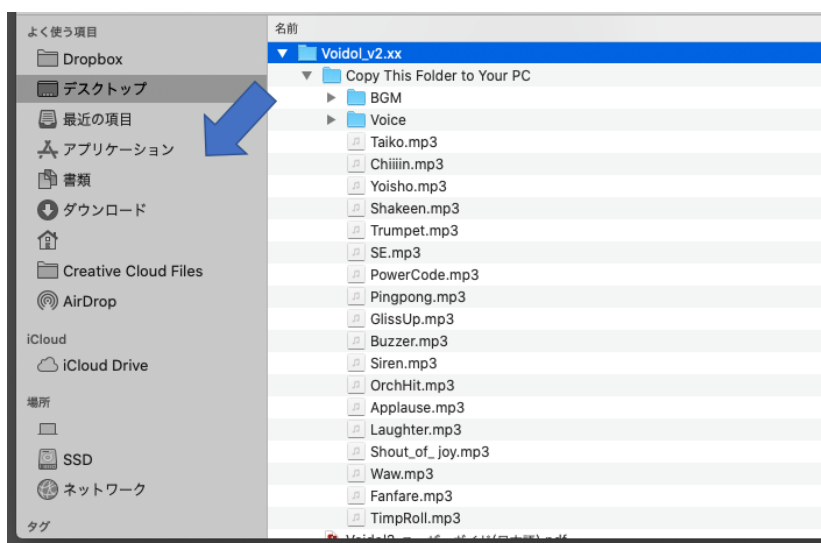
よく使う項目
Dropbox
デスクトップ
最近の項目
アプリケーション
書類
ダウンロード
Creative Cloud Files
AirDrop
iCloud
iCloud Drive
場所
SSD
ネットワーク
タグ

名前
Voidol_v2.xx
Copy This Folder to Your PC
BGM
Voice
Taiko.mp3
Chiiiin.mp3
Yoisho.mp3
Shakeen.mp3
Trumpet.mp3
SE.mp3
PowerCode.mp3
Pingpong.mp3
GlissUp.mp3
Buzzer.mp3
Siren.mp3
OrchHit.mp3
Applause.mp3
Laughter.mp3
Shout_of_ joy.mp3
Waw.mp3
Fanfare.mp3
TimpRoll.mp3
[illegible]